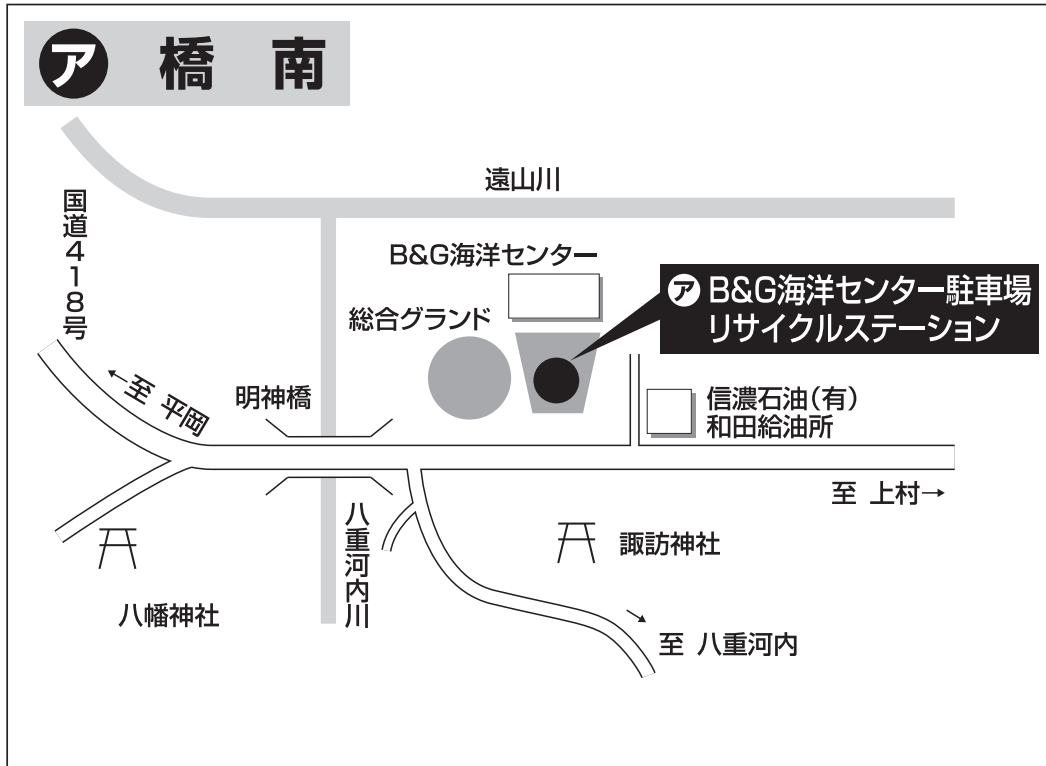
ア 橋 南

遠山川

国道418号

B&G海洋センター

ア B&G海洋センター駐車場 リサイクルステーション

総合グランド

←至 平岡

明神橋

信濃石油(有) 和田給油所

至 上村→

八重河内川

諏訪神社

八幡神社

至 八重河内